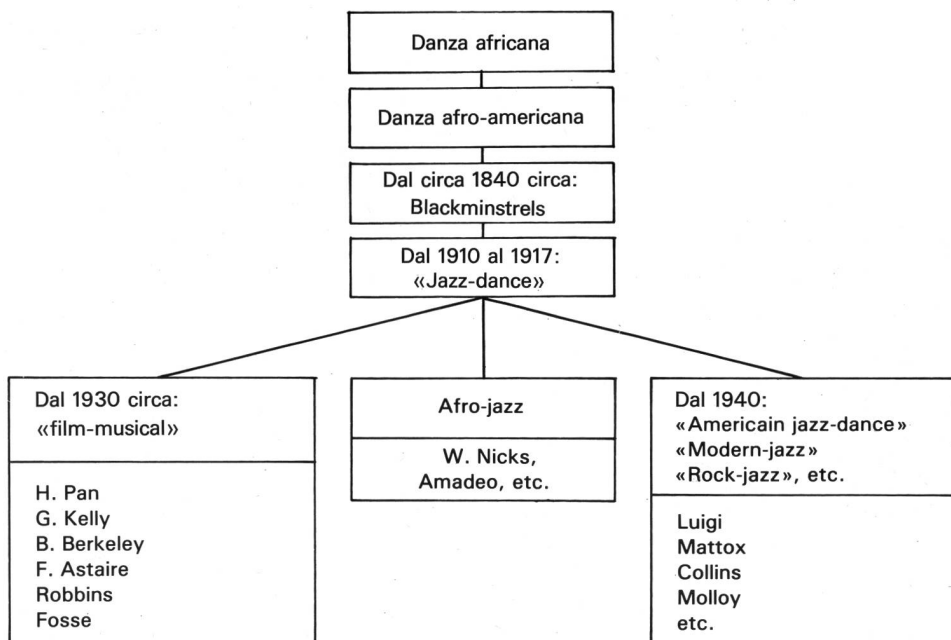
Danza africana

Danza afro-americana

Dal circa 1840 circa:
Blackminstrels

Dal 1910 al 1917:
«Jazz-dance»

Dal 1930 circa:
«film-musical»

H. Pan
G. Kelly
B. Berkeley
F. Astaire
Robbins
Fosse

Afro-jazz

W. Nicks,
Amadeo, etc.

Dal 1940:
«Americain jazz-dance»
«Modern-jazz»
«Rock-jazz», etc.

Luigi
Mattox
Collins
Molloy
etc.